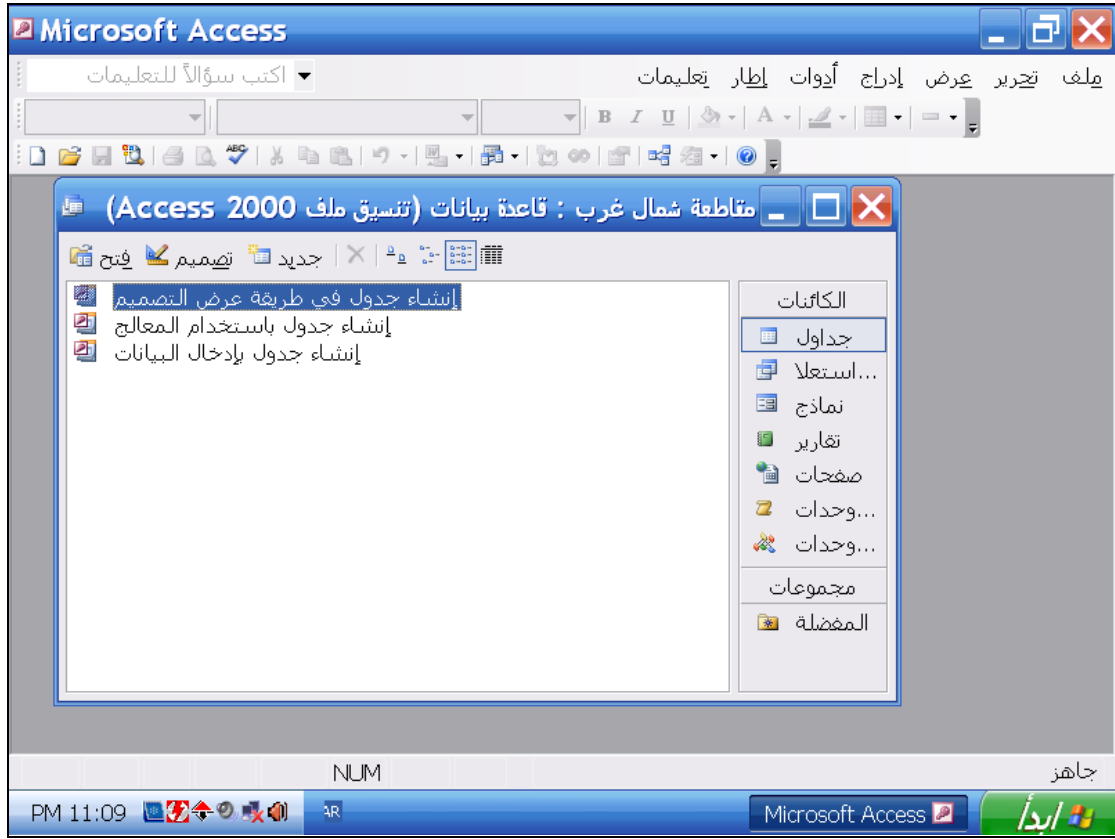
Microsoft Access

ملف تحرير عرض إدراج أدوات إطار تعليمات

اكتب سؤالاً للتعليمات

B I U A

مقاطعة شمال غرب : قاعدة بيانات (تنسيق ملف Access 2000)

فتح تصميم جديد

الكائنات
جداول
...استعلا
نماذج
تقارير
صفحات
...وحدات
...وحدات
مجموعات
المفضلة

إنشاء جدول في طريقة عرض التصميم
إنشاء جدول باستخدام المعالج
إنشاء جدول بإدخال البيانات

جاهز
NUM

ابدأ
Microsoft Access
AR
PM 11:09